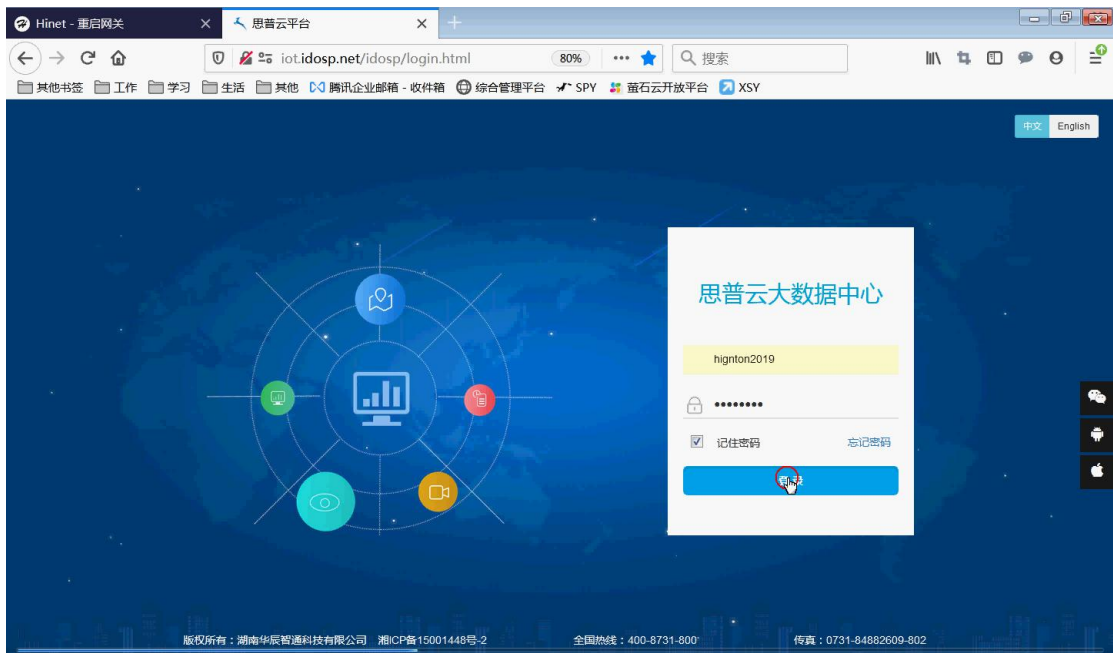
Hinet - 重启网关
思普云平台
iot.idosp.net/idosp/login.html
80%
搜索
其他书签 工作 学习 生活 其他 腾讯企业邮箱 - 收件箱 综合管理平台 SPY 萤石云开放平台 XSY

中文 English

思普云大数据中心
hignton2019
••••••••
记住密码
忘记密码
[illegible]

版权所有：湖南华辰智通科技有限公司 湘ICP备15001448号-2
全国热线：400-8731-800
传真：0731-84882609-802